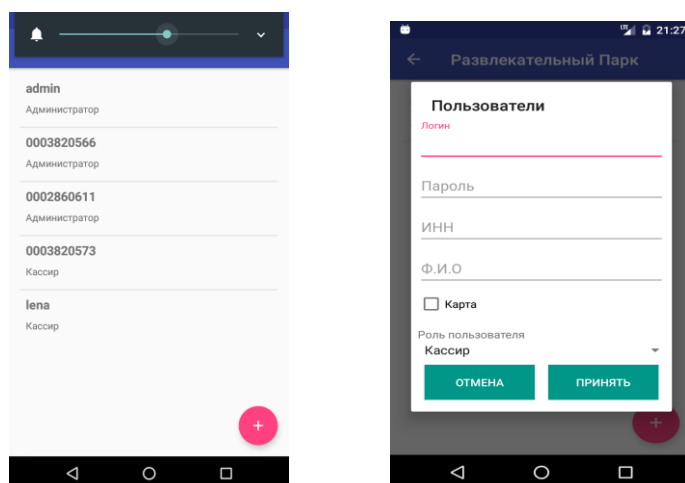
admin
Администратор

0003820566
Администратор

0002860611
Администратор

0003820573
Кассир

lena
Кассир

+

LTE 21:27

Развлекательный Парк

Пользователи

Логин

Пароль

ИНН

Ф.И.О

Карта

Роль пользователя
Кассир

ОТМЕНА

ПРИНЯТЬ

+